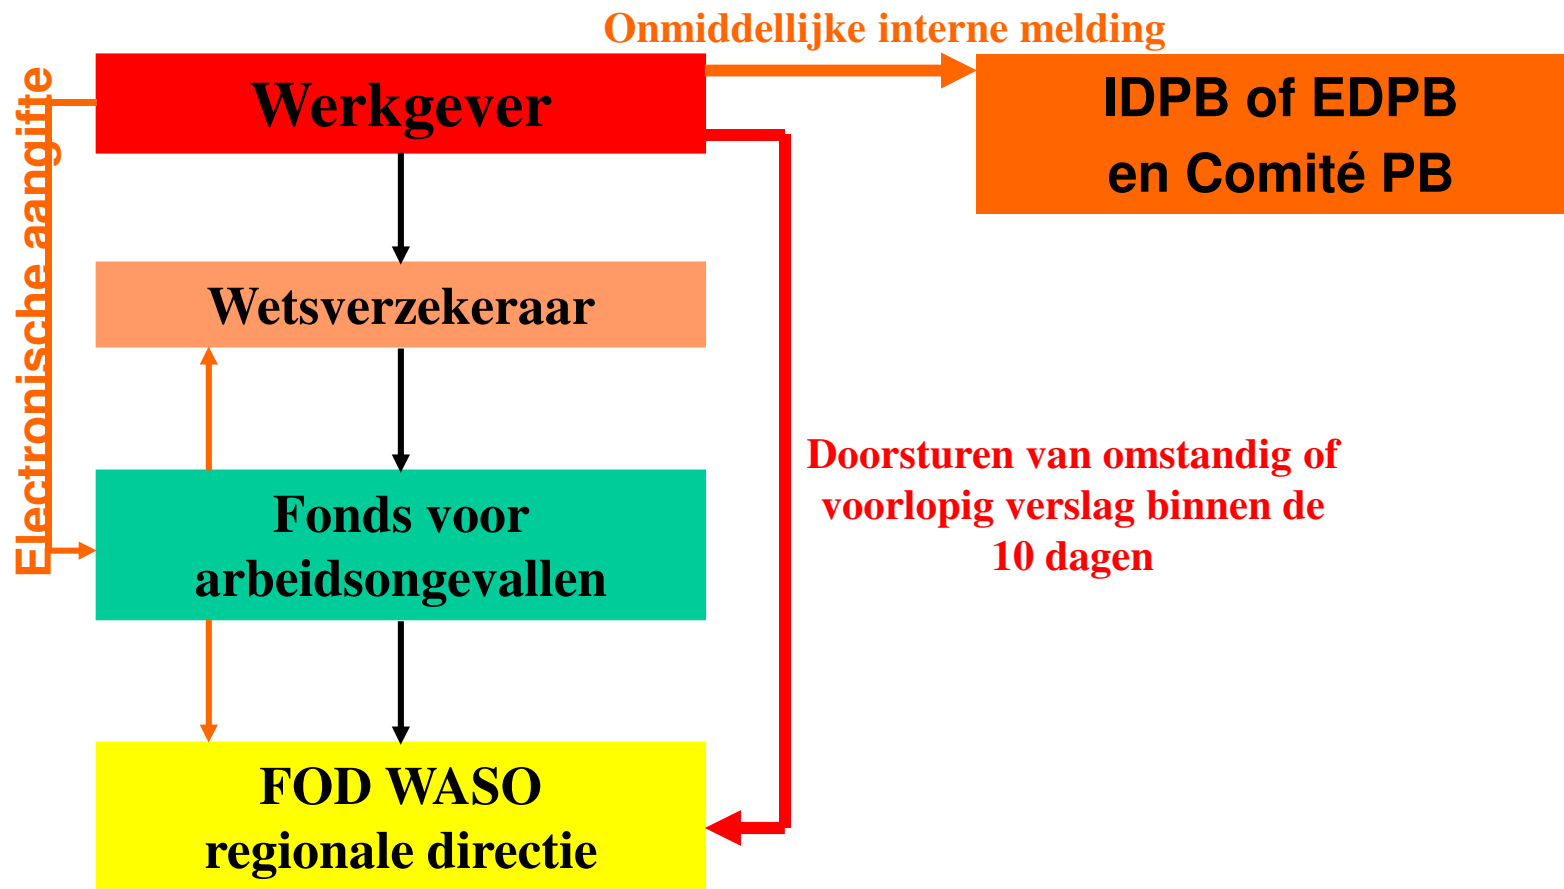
Onmiddellijke interne melding

Werkgever

IDPB of EDPB en Comité PB

Electronische aangifte

Wetsverzekeraar

Fonds voor arbeidsongevallen

Doorsturen van omstandig of voorlopig verslag binnen de 10 dagen

FOD WASO regionale directie